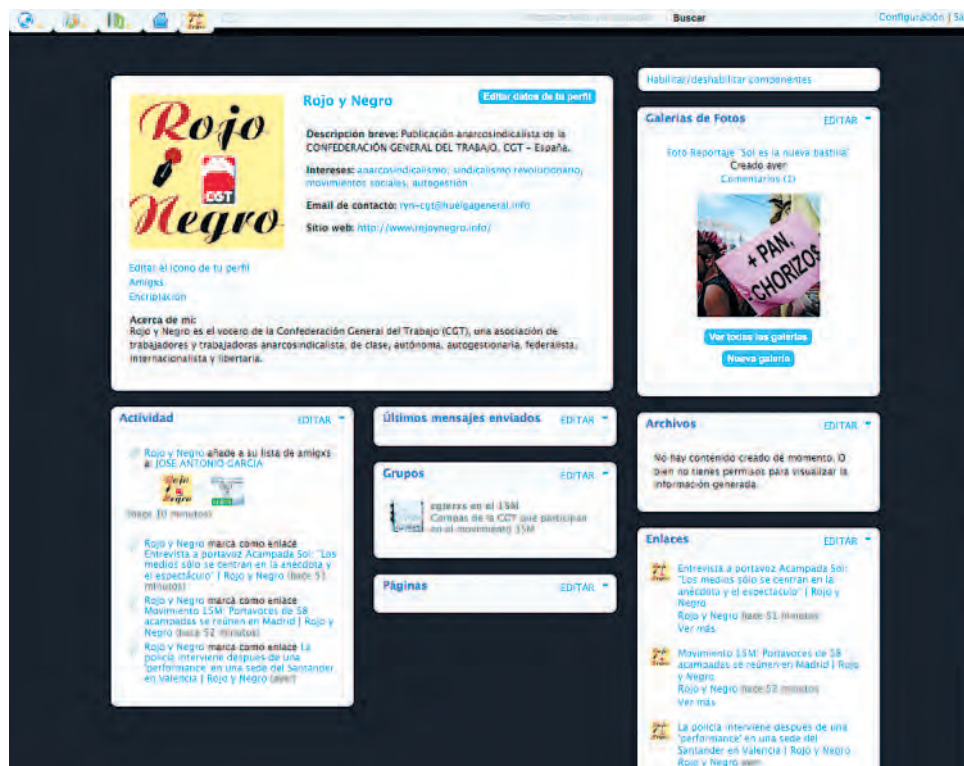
Buscar

Configuración | Sa

Rojo y Negro

Editar datos de tu perfil

Rojo y Negro CGT

Descripción breve: Publicación anarcosindicalista de la CONFEDERACIÓN GENERAL DEL TRABAJO, CGT - España.

Intereses: anarcosindicalismo, sindicalismo revolucionario, movimientos sociales, autogestión

Email de contacto: ryn-cgt@huelgageneral.info

Sitio web: http://www.rojoynegro.info/

Editar el icono de tu perfil
Amigxs
Encriptación

Acerca de mi:
Rojo y Negro es el vocero de la Confederación General del Trabajo (CGT), una asociación de trabajadores y trabajadoras anarcosindicalista, de clase, autónoma, autogestionaria, federalista, internacionalista y libertaria.

Habilitar/deshabilitar componentes

Galerías de Fotos
EDITAR

Foto Reportaje "Sol es la nueva bastilla"
Creado ayer
Comentarios (1)

+ PAN, CHORIZOS

Ver todas las galerías
Nueva galería

Actividad
EDITAR

Rojo y Negro añade a su lista de amigxs a JOSE ANTONIO GARCIA
Hace 10 minutos

Rojo y Negro marca como enlace Entrevista a portavoz Acampada Sol: "Los medios sólo se centran en la anécdota y el espectáculo" | Rojo y Negro (hace 51 minutos)

Rojo y Negro marca como enlace Movimiento 15M: Portavoces de 58 acampadas se reúnen en Madrid | Rojo y Negro (hace 52 minutos)

Rojo y Negro marca como enlace La policía interviene después de una 'performance' en una sede del Santander en Valencia | Rojo y Negro (ayer)

Últimos mensajes enviados
EDITAR

Grupos
EDITAR

cgtexs en el 15M
Compas de la CGT que participan en el movimiento 15M

Páginas
EDITAR

Archivos
EDITAR

No hay contenido creado de momento. O bien no tienes permisos para visualizar la información generada.

Enlaces
EDITAR

Entrevista a portavoz Acampada Sol: "Los medios sólo se centran en la anécdota y el espectáculo" | Rojo y Negro
Rojo y Negro hace 51 minutos
Ver más

Movimiento 15M: Portavoces de 58 acampadas se reúnen en Madrid | Rojo y Negro
Rojo y Negro hace 52 minutos
Ver más

La policía interviene después de una 'performance' en una sede del Santander en Valencia | Rojo y Negro
Rojo y Negro ayer